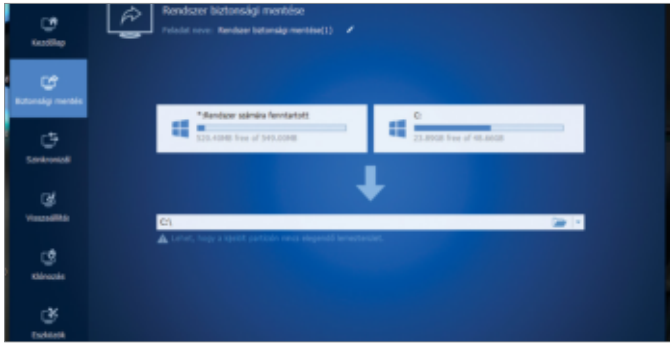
Kezdőlap

Biztonsági mentés

Szinkronizál

Visszaállítás

Klónozás

Eszközök

Rendszer biztonsági mentése

Feladat neve: Rendszer biztonsági mentése(1)

*:Rendszer számára fenntartott

523.43MB free of 549.00MB

C:

23.89GB free of 48.46GB

C:\

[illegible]